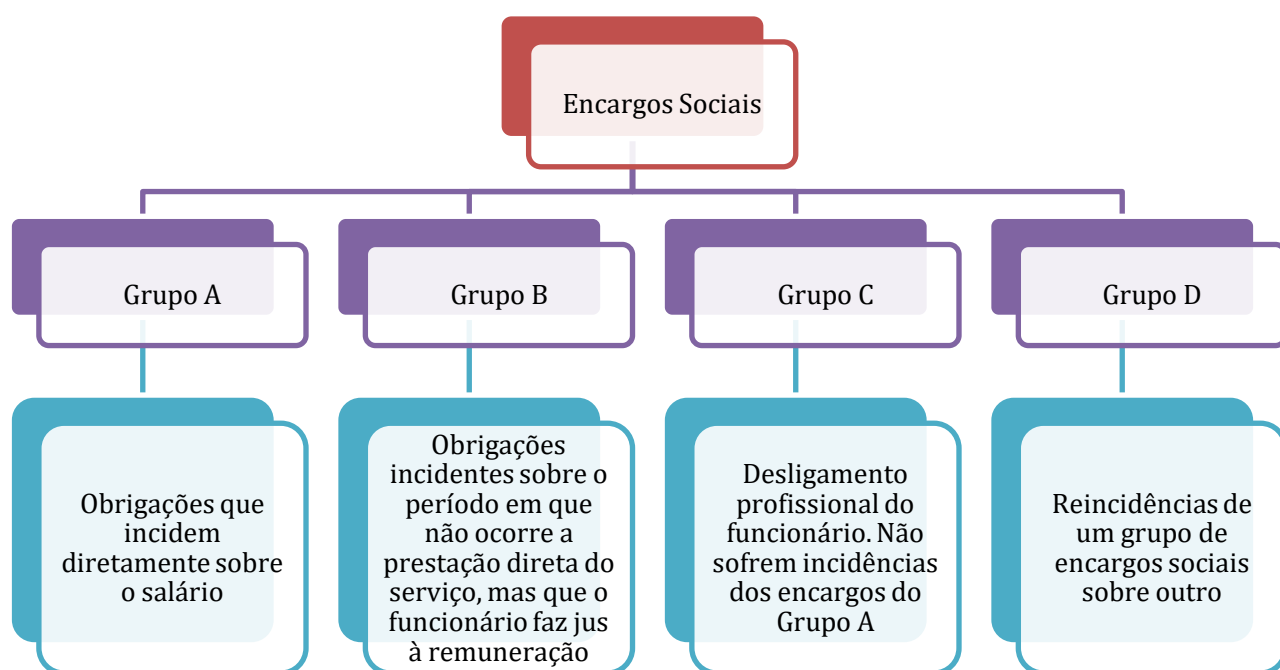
Encargos Sociais

Grupo A

Grupo B

Grupo C

Grupo D

Obrigações que incidem diretamente sobre o salário

Obrigações incidentes sobre o período em que não ocorre a prestação direta do serviço, mas que o funcionário faz jus à remuneração

Desligamento profissional do funcionário. Não sofrem incidências dos encargos do Grupo A

Reincidências de um grupo de encargos sociais sobre outro